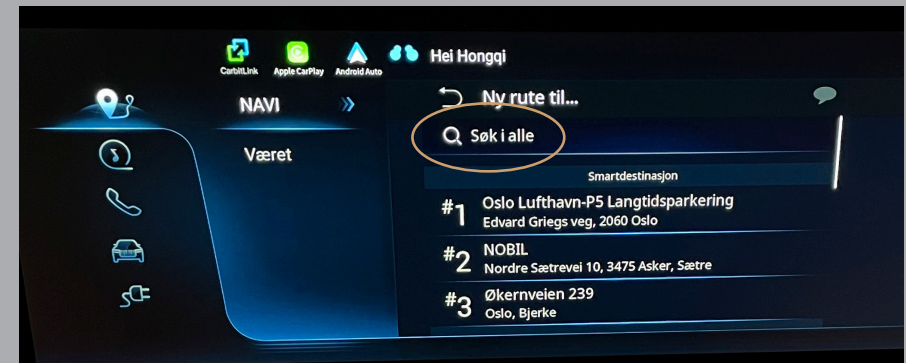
CarbitLink Apple CarPlay Android Auto Hei Hongqi

NAVI
Været

Ny rute til...
Søk i alle
Smartdestinasjon
#1 Oslo Lufthavn-P5 Langtidsparkering
Edvard Griegs veg, 2060 Oslo
#2 NOBIL
Nordre Sætrevei 10, 3475 Asker, Sætre
#3 Økernveien 239
Oslo, Bjerke